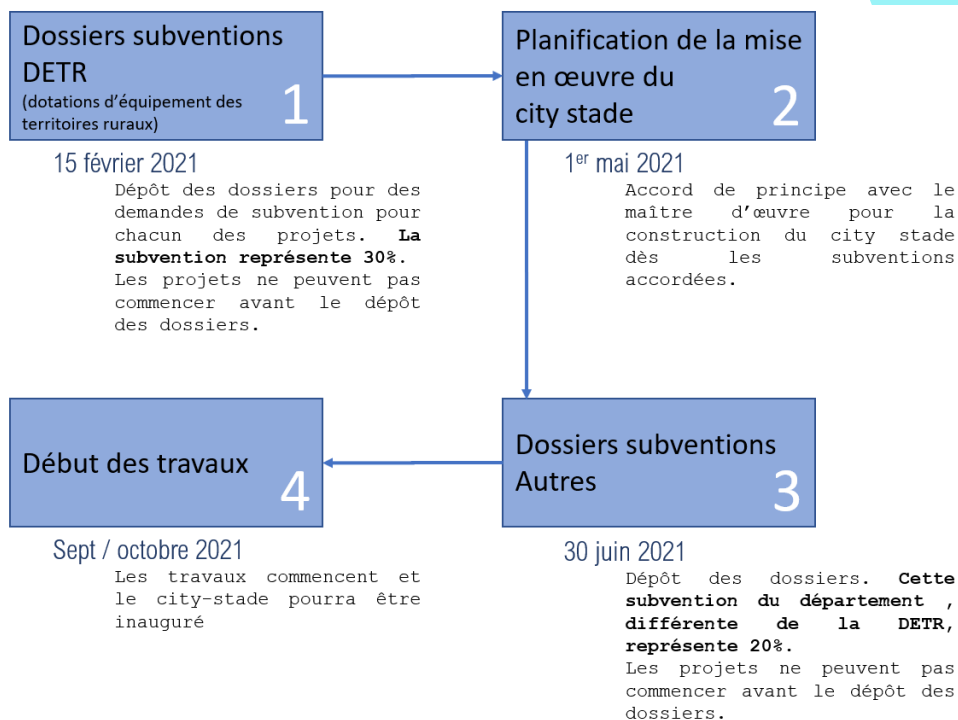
Dossiers subventions DETR
(dotations d'équipement des territoires ruraux)
1

15 février 2021
Dépôt des dossiers pour des demandes de subvention pour chacun des projets. **La subvention représente 30%.**
Les projets ne peuvent pas commencer avant le dépôt des dossiers.

Planification de la mise en œuvre du city stade
2

1er mai 2021
Accord de principe avec le maître d'œuvre pour la construction du city stade dès les subventions accordées.

Début des travaux
4

Sept / octobre 2021
Les travaux commencent et le city-stade pourra être inauguré

Dossiers subventions Autres
3

30 juin 2021
Dépôt des dossiers. **Cette subvention du département , différente de la DETR, représente 20%.**
Les projets ne peuvent pas commencer avant le dépôt des dossiers.